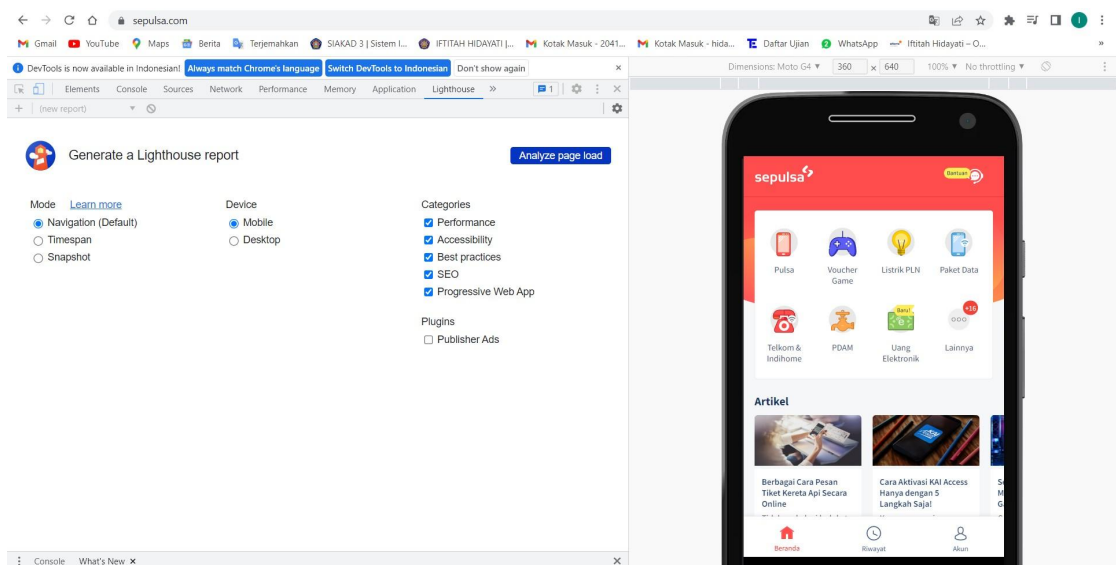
sepulsa.com

Gmail YouTube Maps Berita Terjemahkan SIAKAD 3 | Sistem I... IFTITAH HIDAYATI |... Kotak Masuk - 2041... Kotak Masuk - hida... Daftar Ujian WhatsApp Iftitah Hidayati – O...

DevTools is now available in Indonesian! Always match Chrome's language Switch DevTools to Indonesian Don't show again

Elements Console Sources Network Performance Memory Application Lighthouse » 1

(new report)

Generate a Lighthouse report

Analyze page load

Mode Learn more
Navigation (Default)
Timespan
Snapshot

Device
Mobile
Desktop

Categories
Performance
Accessibility
Best practices
SEO
Progressive Web App

Plugins
Publisher Ads

Console What's New ×

Dimensions: Moto G4 ▼ 360 × 640 100% ▼ No throttling ▼

sepulsa

Bantuan

Pulsa
Voucher Game
Listrik PLN
Paket Data
Telkom & Indihome
PDAM
Baru!
Uang Elektronik
+16
Lainnya

Artikel

Berbagai Cara Pesan Tiket Kereta Api Secara Online

Cara Aktivasi KAI Access Hanya dengan 5 Langkah Saja!

Beranda
Riwayat
Akun